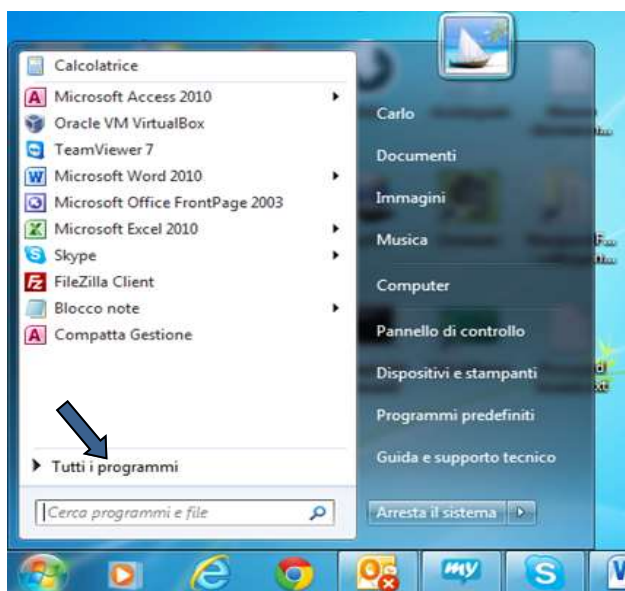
Calcolatrice
Microsoft Access 2010
Oracle VM VirtualBox
TeamViewer 7
Microsoft Word 2010
Microsoft Office FrontPage 2003
Microsoft Excel 2010
Skype
FileZilla Client
Blocco note
Compatta Gestione

Tutti i programmi

Cerca programmi e file

Carlo
Documenti
Immagini
Musica
Computer
Pannello di controllo
Dispositivi e stampanti
Programmi predefiniti
Guida e supporto tecnico

Arresta il sistema

my